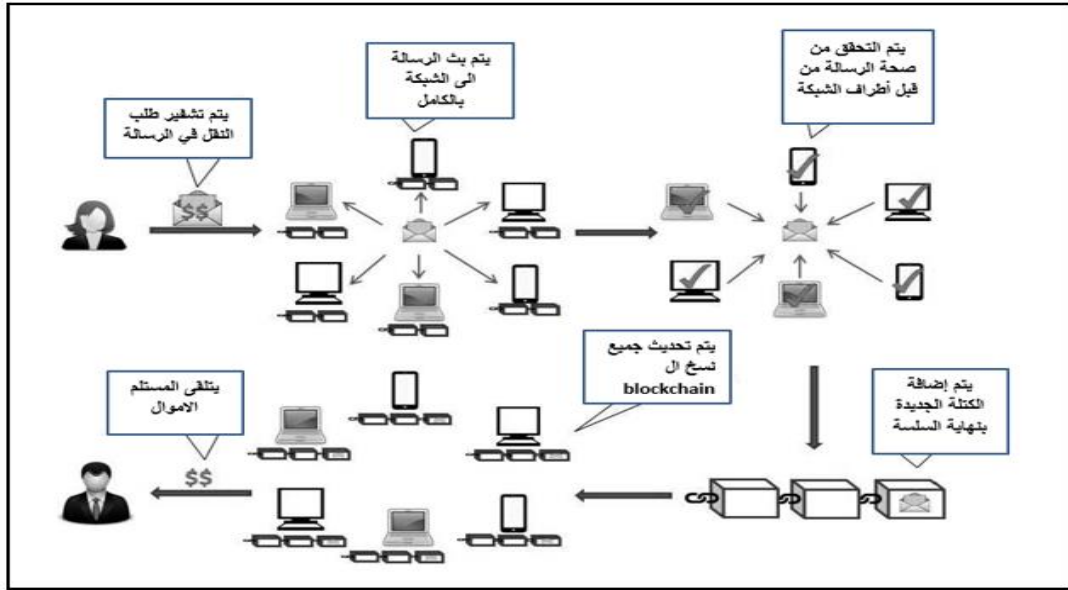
يتم تشفير طلب النقل في الرسالة

$$

يتم بث الرسالة الى الشبكة بالكامل

يتم التحقق من صحة الرسالة من قبل أطراف الشبكة

يتلقى المستلم الاموال

$$

يتم تحديث جميع نسخ ال blockchain

يتم إضافة الكتلة الجديدة بنهاية السلسة